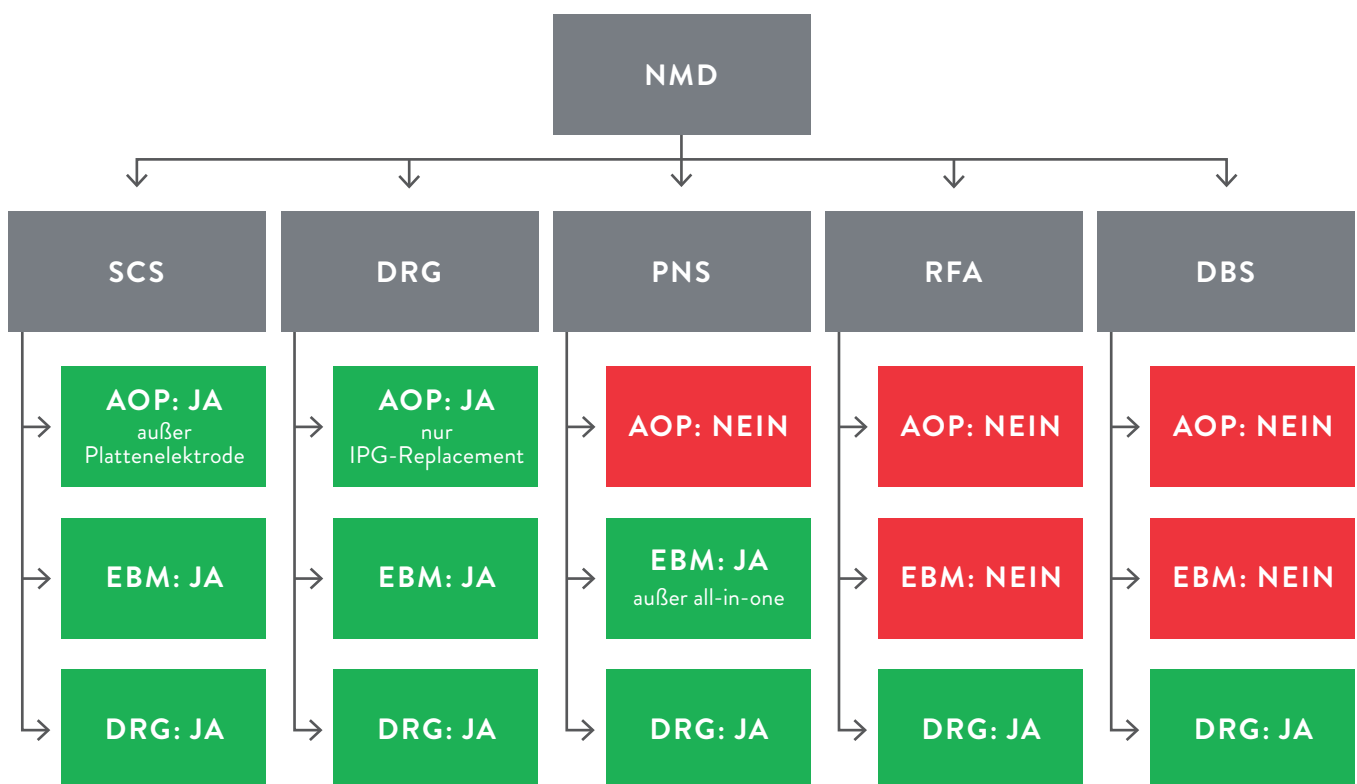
NMD

SCS

AOP: JA
außer Plattenelektrode

EBM: JA

DRG: JA

DRG

AOP: JA
nur IPG-Replacement

EBM: JA

DRG: JA

PNS

AOP: NEIN

EBM: JA
außer all-in-one

DRG: JA

RFA

AOP: NEIN

EBM: NEIN

DRG: JA

DBS

AOP: NEIN

EBM: NEIN

DRG: JA